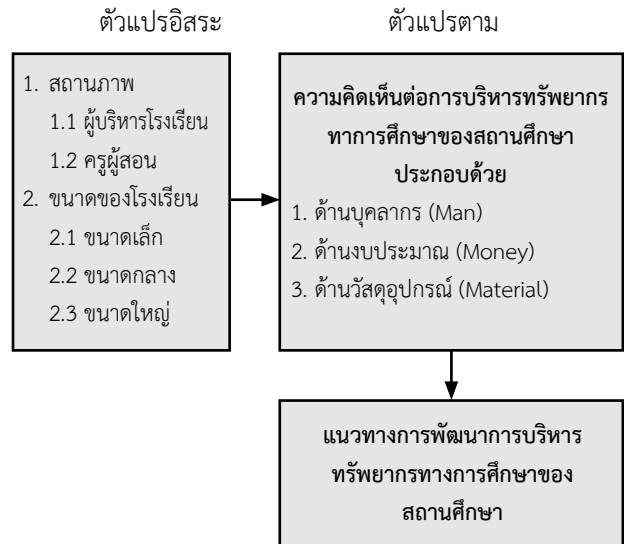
ตัวแปรอิสระ

ตัวแปรตาม

1. สถานภาพ
1.1 ผู้บริหารโรงเรียน
1.2 ครูผู้สอน
2. ขนาดของโรงเรียน
2.1 ขนาดเล็ก
2.2 ขนาดกลาง
2.3 ขนาดใหญ่

ความคิดเห็นต่อการบริหารทรัพยากรทาการศึกษาของสถานศึกษา ประกอบด้วย
1. ด้านบุคลากร (Man)
2. ด้านงบประมาณ (Money)
3. ด้านวัสดุอุปกรณ์ (Material)

แนวทางการพัฒนาการบริหารทรัพยากรทางการศึกษาของสถานศึกษา